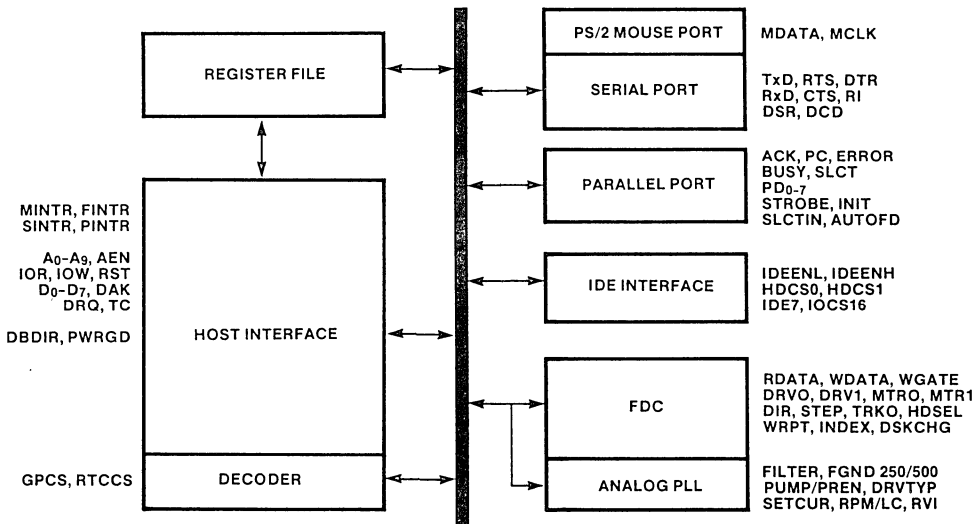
REGISTER FILE

MINTR, FINTR
SINTR, PINTR

$A_0$-$A_9$, AEN
IOR, IOW, RST
$D_0$-$D_7$, DAK
DRQ, TC

DBDIR, PWRGD

HOST INTERFACE

GPCS, RTCCS

DECODER

PS/2 MOUSE PORT

MDATA, MCLK

SERIAL PORT

TxD, RTS, DTR
RxD, CTS, RI
DSR, DCD

PARALLEL PORT

ACK, PC, ERROR
BUSY, SLCT
$PD_{0-7}$
STROBE, INIT
SLCTIN, AUTOFD

IDE INTERFACE

IDEENL, IDEENH
HDCS0, HDCS1
IDE7, IOCS16

FDC

RDATA, WDATA, WGATE
DRVO, DRV1, MTRO, MTR1
DIR, STEP, TRKO, HDSEL
WRPT, INDEX, DSKCHG

ANALOG PLL

FILTER, FGND 250/500
PUMP/PREN, DRVTYP
SETCUR, RPM/LC, RVI